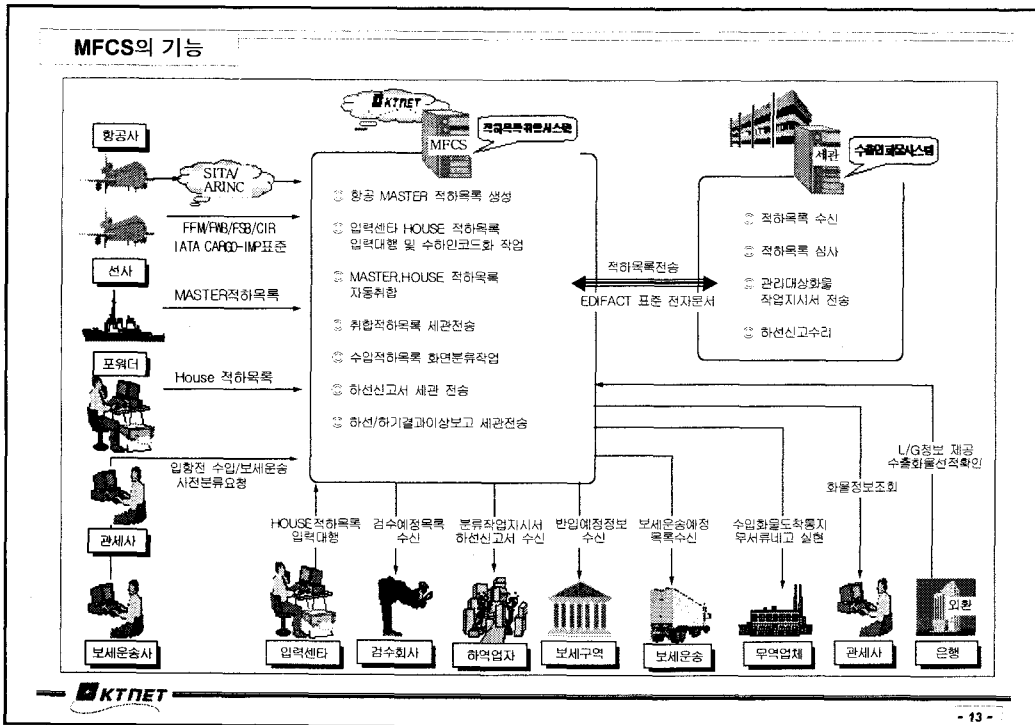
MFCS의 기능

KTNET

적하목록취합시스템

MFCS

세관

수출입화물시스템

항공사

SITA/ ARINC

FFM/FWB/FSB/CIR
IATA CARGO-IMP표준

선사

MASTER적하목록

포워더

House 적하목록

입항전 수입/보세운송 사전분류요청

관세사

보세운송사

항공 MASTER 적하목록 생성

입력센타 HOUSE 적하목록 입력대행 및 수하인코드화 작업

MASTER.HOUSE 적하목록 자동취합

취합적하목록 세관전송

수입적하목록 화면분류작업

하선신고서 세관 전송

하선/하기결과이상보고 세관전송

적하목록전송

EDIFACT 표준 전자문서

적하목록 수신

적하목록 심사

관리대상화물 작업지시서 전송

하선신고수리

HOUSE적하목록 입력대행

검수예정목록 수신

분류작업지시서 하선신고서 수신

반입예정정보 수신

보세운송예정 목록수신

수입화물도착통지 우서류내고 실현

화물정보조회

L/G정보 제공 수출화물선적확인

입력센타

검수회사

하역업자

보세구역

보세운송

무역업체

관세사

외환

은행

KTNET

- 13 -